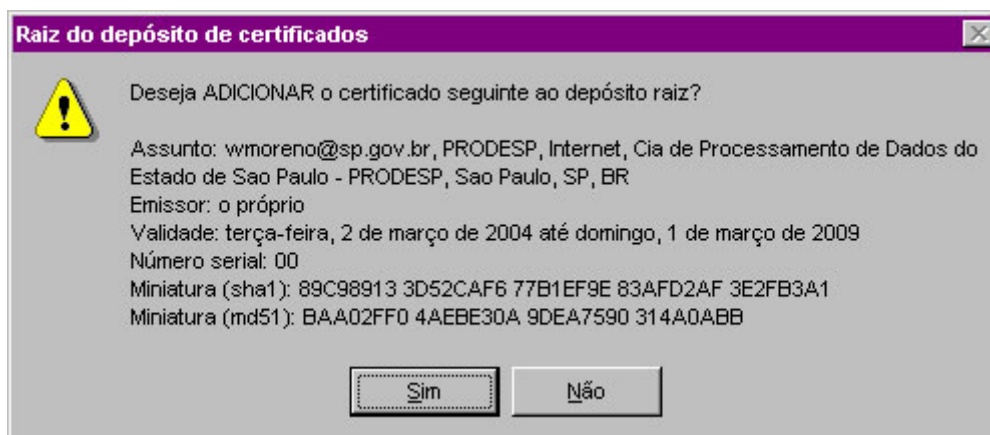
Raiz do depósito de certificados

Deseja ADICIONAR o certificado seguinte ao depósito raiz?

Assunto: wmoreno@sp.gov.br, PRODESP, Internet, Cia de Processamento de Dados do Estado de Sao Paulo - PRODESP, Sao Paulo, SP, BR
Emissor: o próprio
Validade: terça-feira, 2 de março de 2004 até domingo, 1 de março de 2009
Número serial: 00
Miniatura (sha1): 89C98913 3D52CAF6 77B1EF9E 83AFD2AF 3E2FB3A1
Miniatura (md51): BAA02FF0 4AEBE30A 9DEA7590 314A0ABB

Sim
Não